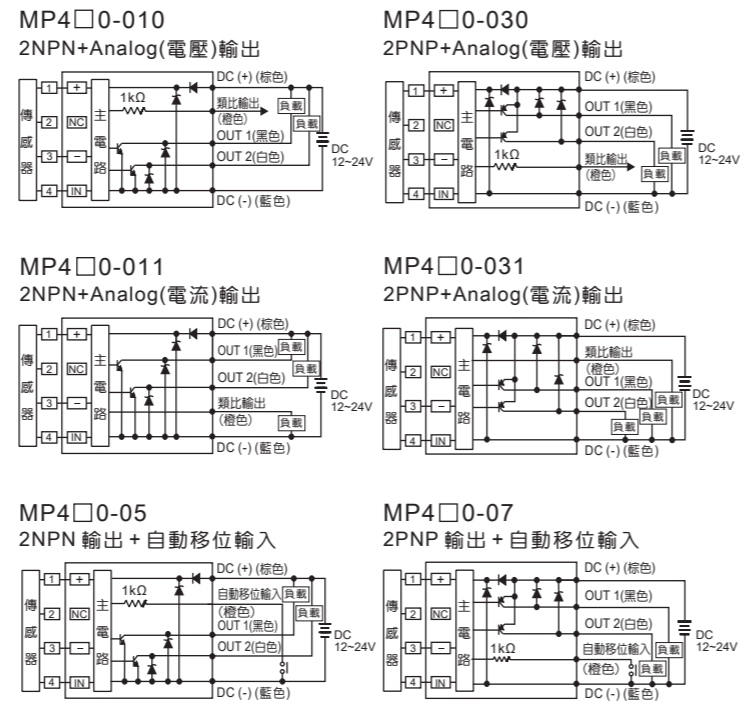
MP4□0-010
2NPN+Analog(電壓)輸出

傳感器 1 + 2 NC 3 − 4 IN 主電路 1kΩ DC (+) (棕色) 類比輸出 (橙色) 負載 OUT 1(黑色) 負載 OUT 2(白色) DC 12~24V DC (-) (藍色)

MP4□0-030
2PNP+Analog(電壓)輸出

傳感器 1 + 2 NC 3 − 4 IN 主電路 1kΩ DC (+) (棕色) OUT 1(黑色) OUT 2(白色) 負載 類比輸出 (橙色) 負載 DC 12~24V DC (-) (藍色)

MP4□0-011
2NPN+Analog(電流)輸出

傳感器 1 + 2 NC 3 − 4 IN 主電路 DC (+) (棕色) OUT 1(黑色) 負載 OUT 2(白色) 負載 類比輸出 (橙色) 負載 DC 12~24V DC (-) (藍色)

MP4□0-031
2PNP+Analog(電流)輸出

傳感器 1 + 2 NC 3 − 4 IN 主電路 DC (+) (棕色) 類比輸出 (橙色) OUT 1(黑色) OUT 2(白色) 負載 負載 負載 DC 12~24V DC (-) (藍色)

MP4□0-05
2NPN 輸出 + 自動移位輸入

傳感器 1 + 2 NC 3 − 4 IN 主電路 1kΩ DC (+) (棕色) 自動移位輸入 (橙色) 負載 OUT 1(黑色) 負載 OUT 2(白色) DC 12~24V DC (-) (藍色)

MP4□0-07
2PNP 輸出 + 自動移位輸入

傳感器 1 + 2 NC 3 − 4 IN 主電路 1kΩ DC (+) (棕色) OUT 1(黑色) OUT 2(白色) 負載 自動移位輸入 (橙色) 負載 DC 12~24V DC (-) (藍色)